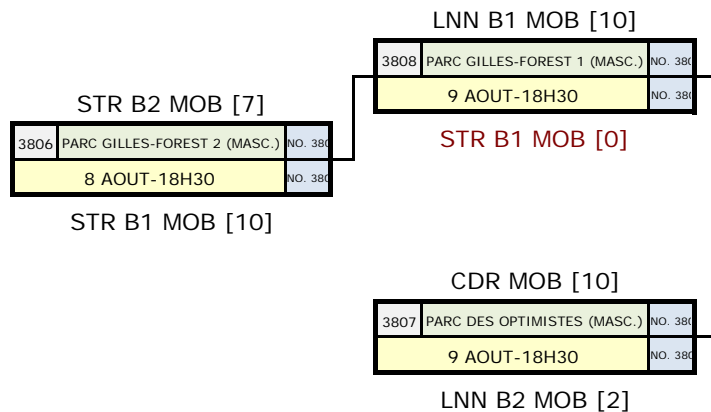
LNN B1 MOB [10]

| 3808 | PARC GILLES-FOREST 1 (MASC.) | NO. 380 |
|---|---|---|
| 9 AOUT-18H30 | | NO. 380 |

STR B1 MOB [0]

STR B2 MOB [7]

| 3806 | PARC GILLES-FOREST 2 (MASC.) | NO. 380 |
|---|---|---|
| 8 AOUT-18H30 | | NO. 380 |

STR B1 MOB [10]

CDR MOB [10]

| 3807 | PARC DES OPTIMISTES (MASC.) | NO. 380 |
|---|---|---|
| 9 AOUT-18H30 | | NO. 380 |

LNN B2 MOB [2]